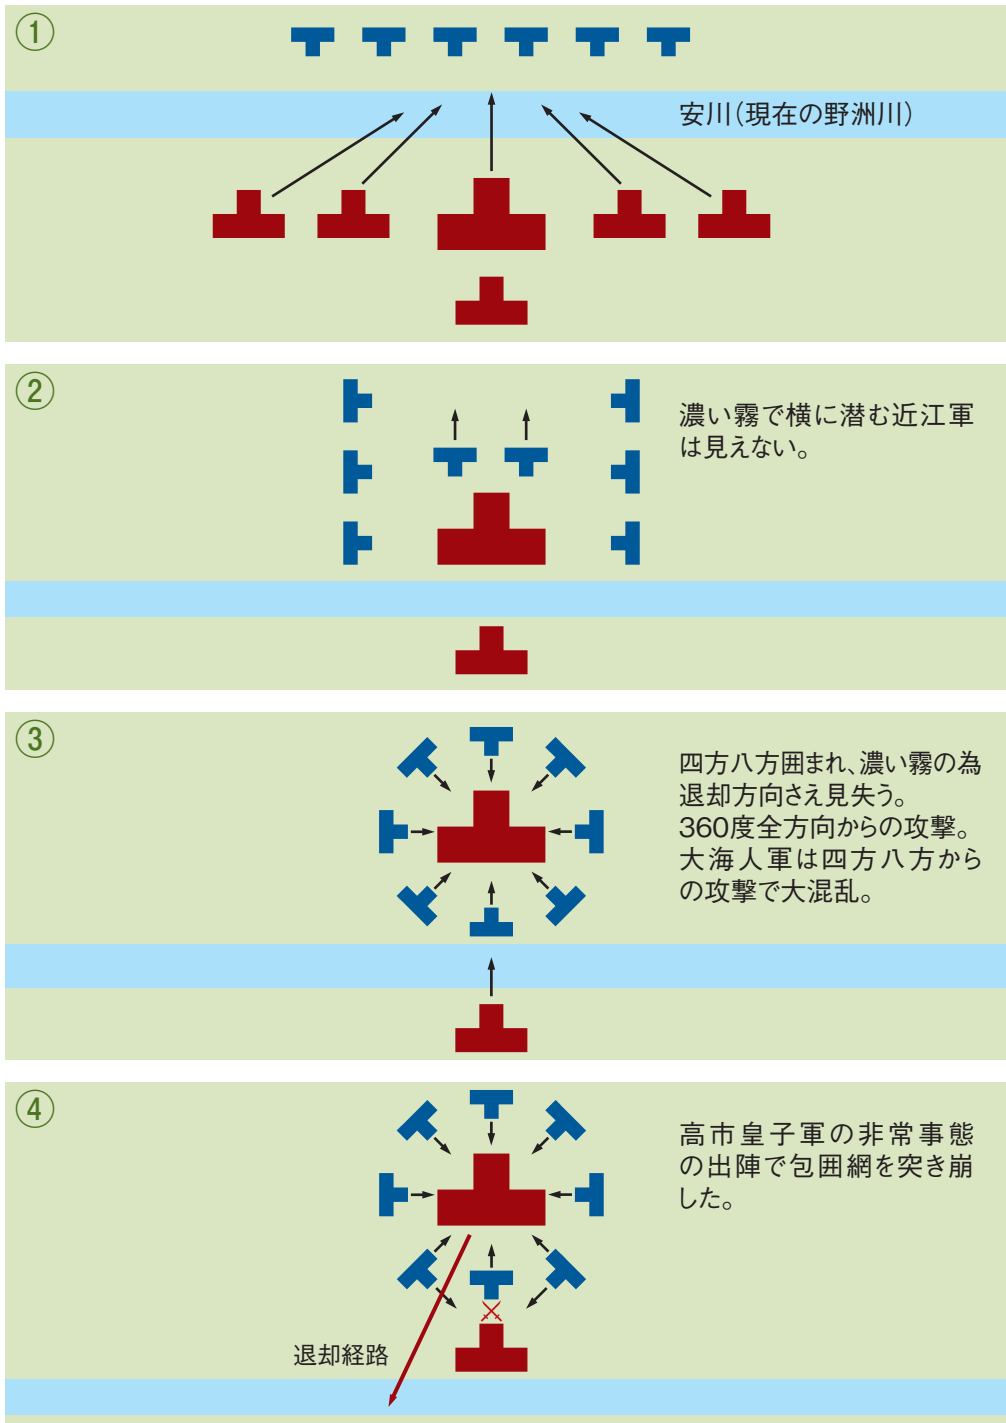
①

安川(現在の野洲川)

②

濃い霧で横に潜む近江軍は見えない。

③

四方八方囲まれ、濃い霧の為退却方向さえ見失う。360度全方向からの攻撃。大海人軍は四方八方からの攻撃で大混乱。

④

高市皇子軍の非常事態の出陣で包囲網を突き崩した。

退却経路